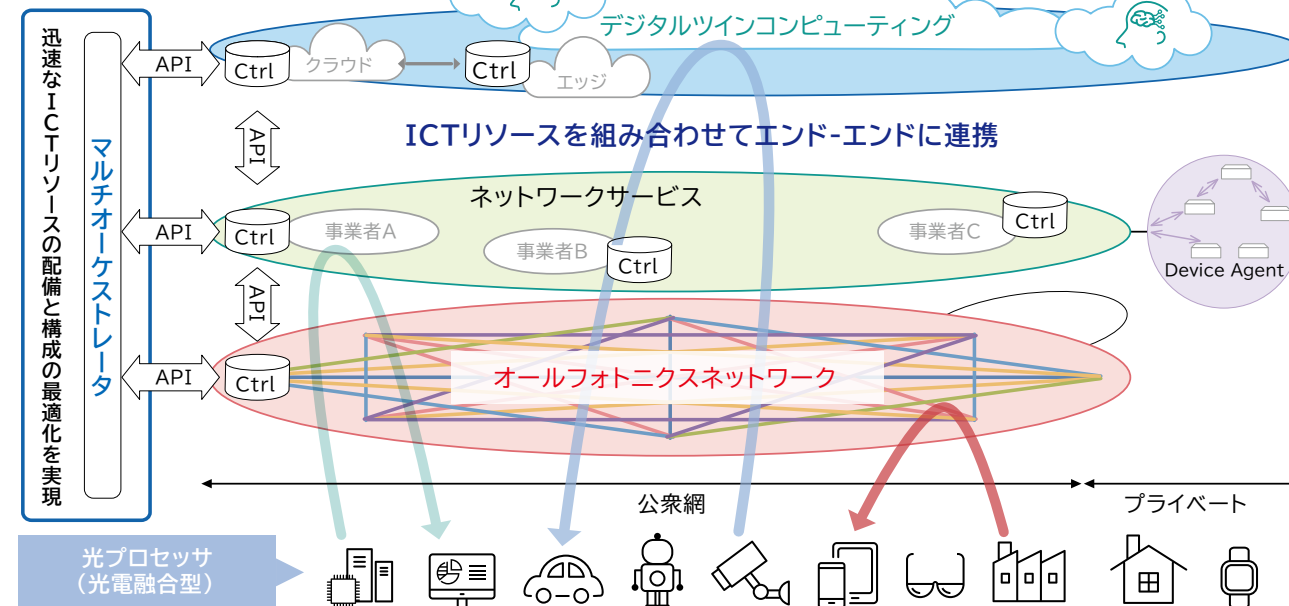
迅速なICTリソースの配備と構成の最適化を実現

マルチオーケストレータ

API

Ctrl

クラウド

Ctrl

エッジ

デジタルツインコンピューティング

API

ICTリソースを組み合わせてエンド-エンドに連携

API

Ctrl

ネットワークサービス

事業者A

事業者B

Ctrl

事業者C

Ctrl

Device Agent

API

API

Ctrl

オールフォトニクスネットワーク

公衆網

プライベート

光プロセッサ
（光電融合型）